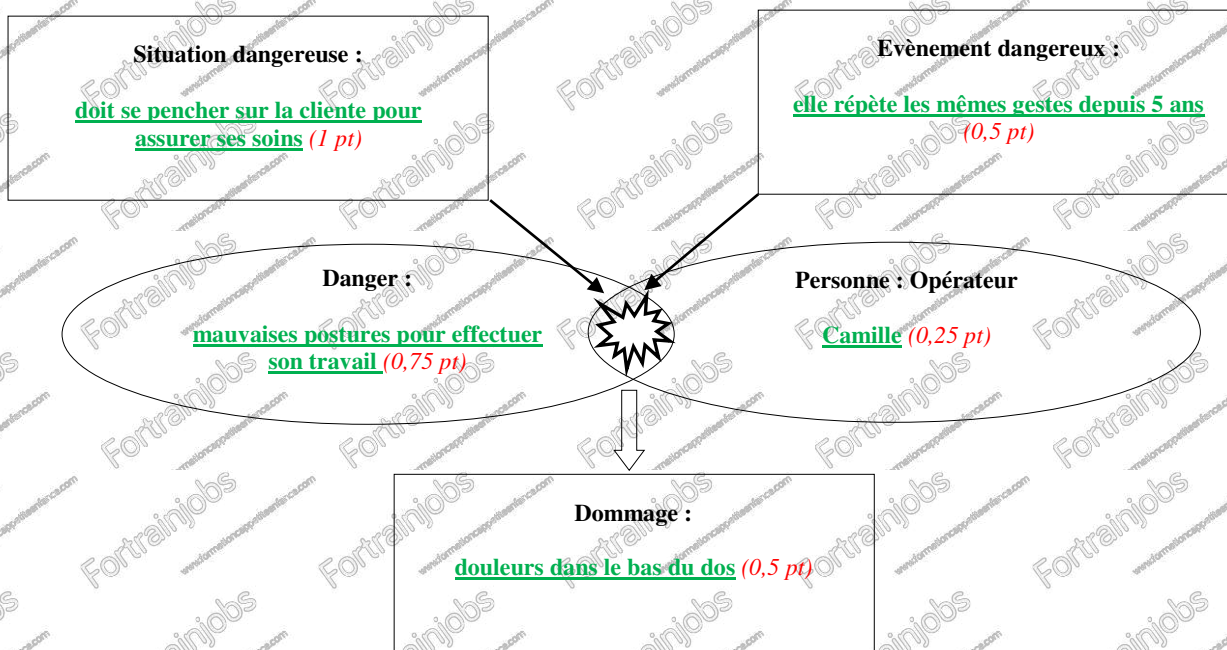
Situation dangereuse :

doit se pencher sur la cliente pour assurer ses soins *(1 pt)*

Evènement dangereux :

elle répète les mêmes gestes depuis 5 ans *(0,5 pt)*

Danger :

mauvaises postures pour effectuer son travail *(0,75 pt)*

Personne : Opérateur

Camille *(0,25 pt)*

Dommage :

douleurs dans le bas du dos *(0,5 pt)*

Fortrainjobs

www.formationcapepetiteenfance.com